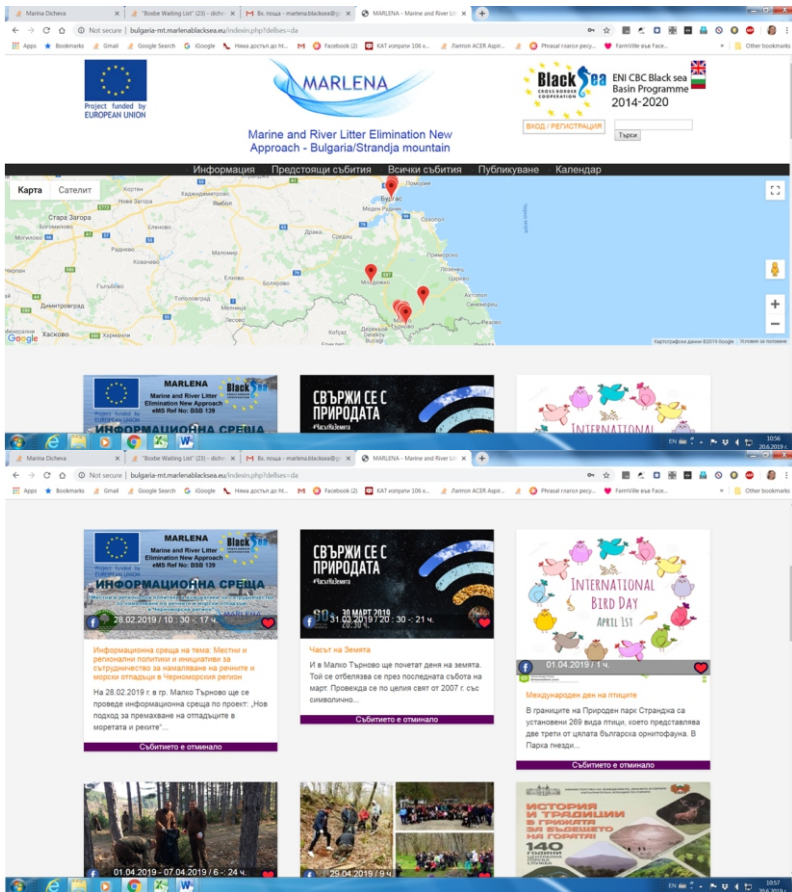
Marina Dicheva | "Boebe Waiting List" (23) - dich | Вх. поща - marlena.blacksea@ | MARLENA - Marine and River Lit

Not secure | bulgaria-mt.marlenablacksea.eu/indexm.php?delbes=da

Apps | Bookmarks | Gmail | Google Search | iGoogle | Няма достъп до htt | Facebook (2) | КАТ изпрати 106 о | Лаптоп ACER Aspir | Phrasal глагол pecy | FarmVille във Face | Other bookmarks

Project funded by EUROPEAN UNION

MARLENA

Marine and River Litter Elimination New Approach - Bulgaria/Strandja mountain

Black Sea CROSS BORDER COOPERATION

ENI CBC Black sea Basin Programme 2014-2020

ВХОД / РЕГИСТРАЦИЯ

Търси

Информация | Предстоящи събития | Всички събития | Публикуване | Календар

Карта | Сателит

Стара Загора | Бургас | Димитровград | Хасково | Малко Търново

Google

MARLENA

Marine and River Litter Elimination New Approach eMS Ref No: BSB 139

ИНФОРМАЦИОННА СРЕЩА

28.02.2019 / 10:30 - 17 ч.

Информационна среща на тема: Местни и регионални политики и инициативи за сътрудничество за намаляване на речните и морски отпадъци в Черноморския регион

На 28.02.2019 г. в гр. Малко Търново ще се проведе информационна среща по проект: „Нов подход за премахване на отпадъците в моретата и реките"...

Събитието е отминало

СВЪРЖИ СЕ С ПРИРОДАТА

#ЧасътНаЗемята

30 МАРТ 2019

31.03.2019 / 20:30 - 21 ч.

Часът на Земята

И в Малко Търново ще почетат деня на земята. Той се отбелязва се през последната събота на март. Провежда се по целия свят от 2007 г. със символично...

Събитието е отминало

INTERNATIONAL BIRD DAY

APRIL 1ST

01.04.2019 / 1 ч.

Международен ден на птиците

В границите на Природен парк Странджа са установени 269 вида птици, което представлява две трети от цялата българска орнитофауна. В Парка гнезди...

Събитието е отминало

01.04.2019 - 07.04.2019 / 6 - 24 ч.

29.04.2019 / 9 ч.

ИСТОРИЯ И ТРАДИЦИИ В ГРИЖАТА ЗА БЪДЕЩЕТО НА ГОРИТЕ

140

EN | 10:56 | 20.6.2019 г.

EN | 10:57 | 20.6.2019 г.